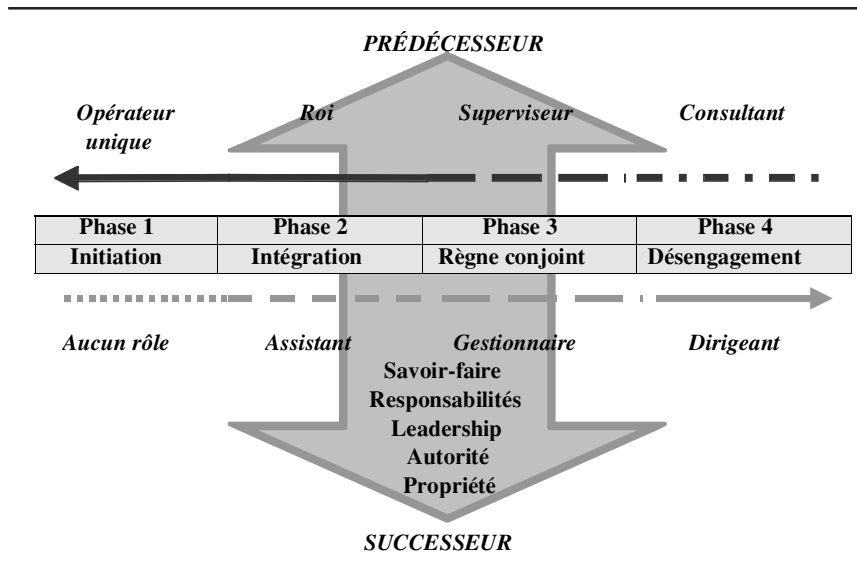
PRÉDÉCESSEUR

Opérateur unique

Roi

Superviseur

Consultant

| Phase 1 | Phase 2 | Phase 3 | Phase 4 |
|---|---|---|---|
| Initiation | Intégration | Règne conjoint | Désengagement |

Aucun rôle

Assistant

Gestionnaire

Dirigeant

Savoir-faire
Responsabilités
Leadership
Autorité
Propriété

SUCCESSEUR